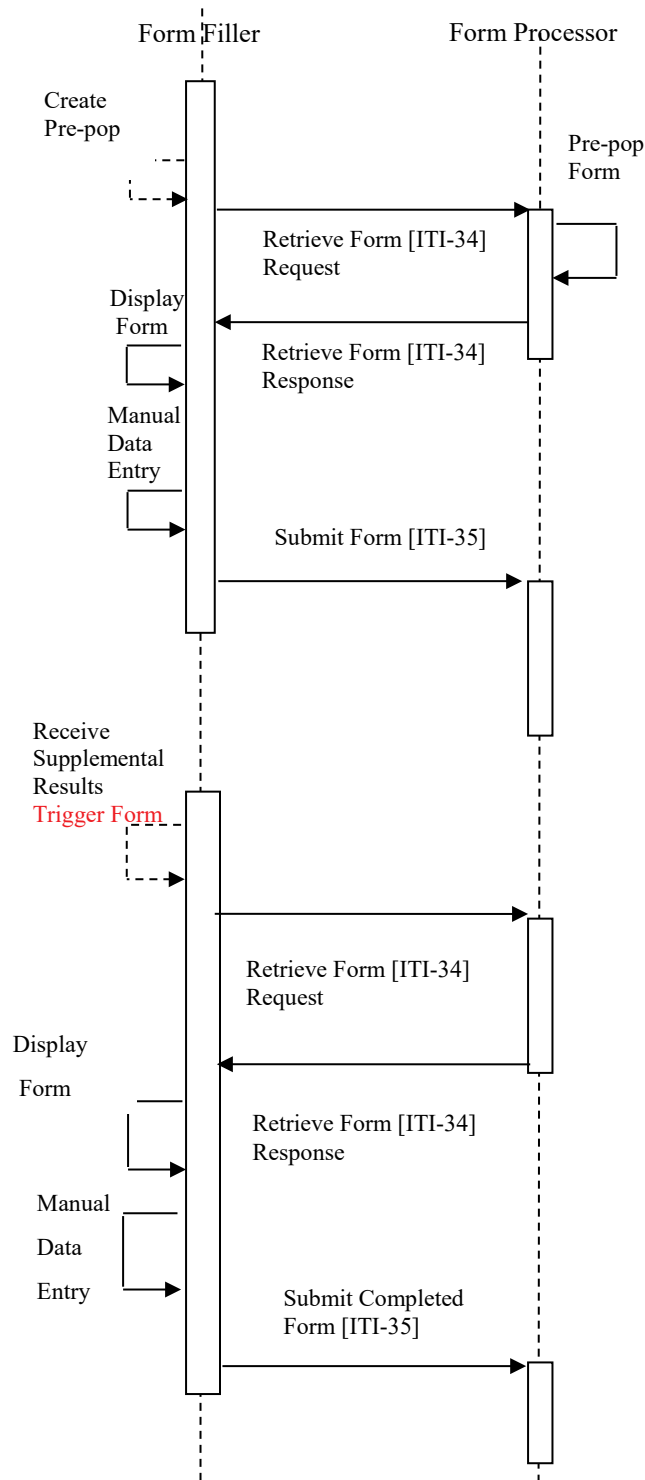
Form Filler

Form Processor

Create Pre-pop

Pre-pop Form

Retrieve Form [ITI-34] Request

Display Form

Retrieve Form [ITI-34] Response

Manual Data Entry

Submit Form [ITI-35]

Receive Supplemental Results Trigger Form

Retrieve Form [ITI-34] Request

Display

Form

Retrieve Form [ITI-34] Response

Manual

Data

Entry

Submit Completed Form [ITI-35]